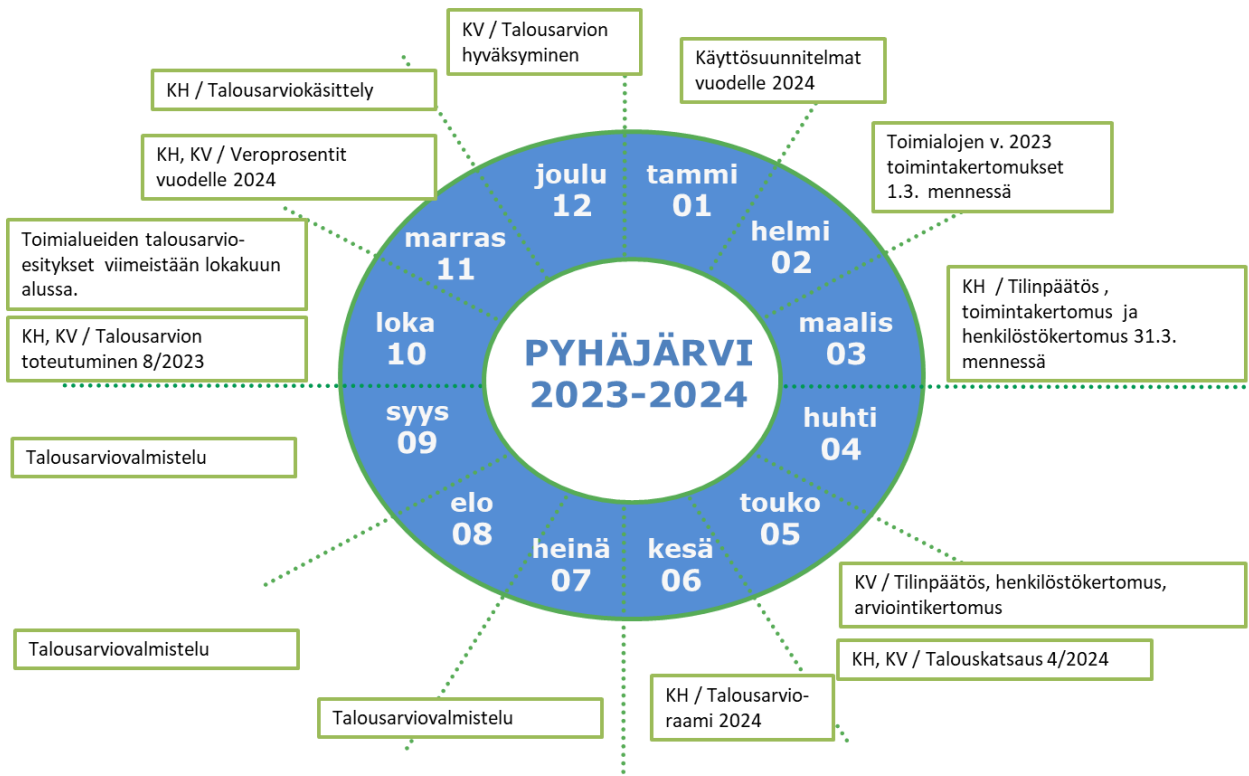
KV / Talousarvion hyväksyminen

Käyttösuunnitelmat vuodelle 2024

KH / Talousarviokäsittely

Toimialojen v. 2023 toimintakertomukset 1.3. mennessä

KH, KV / Veroprosentit vuodelle 2024

Toimialueiden talousarvioesitykset viimeistään lokakuun alussa.

KH / Tilinpäätös , toimintakertomus ja henkilöstökertomus 31.3. mennessä

KH, KV / Talousarvion toteutuminen 8/2023

joulu 12

tammi 01

marras 11

helmi 02

loka 10

maalis 03

PYHÄJÄRVI 2023-2024

syys 09

huhti 04

elo 08

touko 05

heinä 07

kesä 06

Talousarviovalmistelu

KV / Tilinpäätös, henkilöstökertomus, arviointikertomus

Talousarviovalmistelu

KH, KV / Talouskatsaus 4/2024

KH / Talousarvioraami 2024

Talousarviovalmistelu